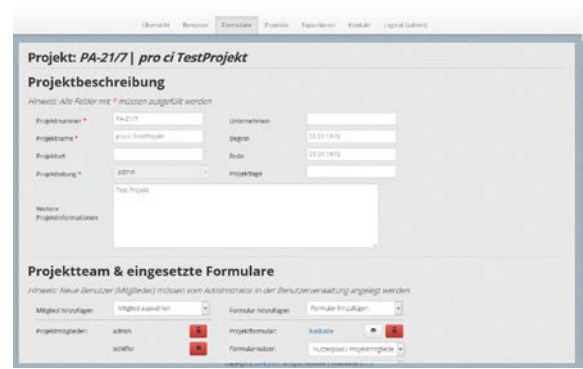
Übersicht Benutzer Formulare Projekte Exportieren Kontakt Logout (admin)

Projekt: *PA-21/7 | pro ci TestProjekt*

Projektbeschreibung

*Hinweis: Alle Felder mit * müssen ausgefüllt werden*

Projektnummer * PA-21/7
Unternehmen
Projektname * pro ci TestProjekt
Beginn 01.01.1970
Projektort
Ende 01.01.1970
Projektleitung * admin
Projekttage
Weitere Projektinformationen
Test Projekt

Projektteam & eingesetzte Formulare

*Hinweis: Neue Benutzer (Mitglieder) müssen vom Administrator in der Benutzerverwaltung angelegt werden*

Mitglied hinzufügen Mitglied auswählen
Formular hinzufügen Formular hinzufügen
Projektmitglieder: admin
Projektformular: Kaskade
schäfer
Formularnutzer: Nutzerpool / Projektmitglieder

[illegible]